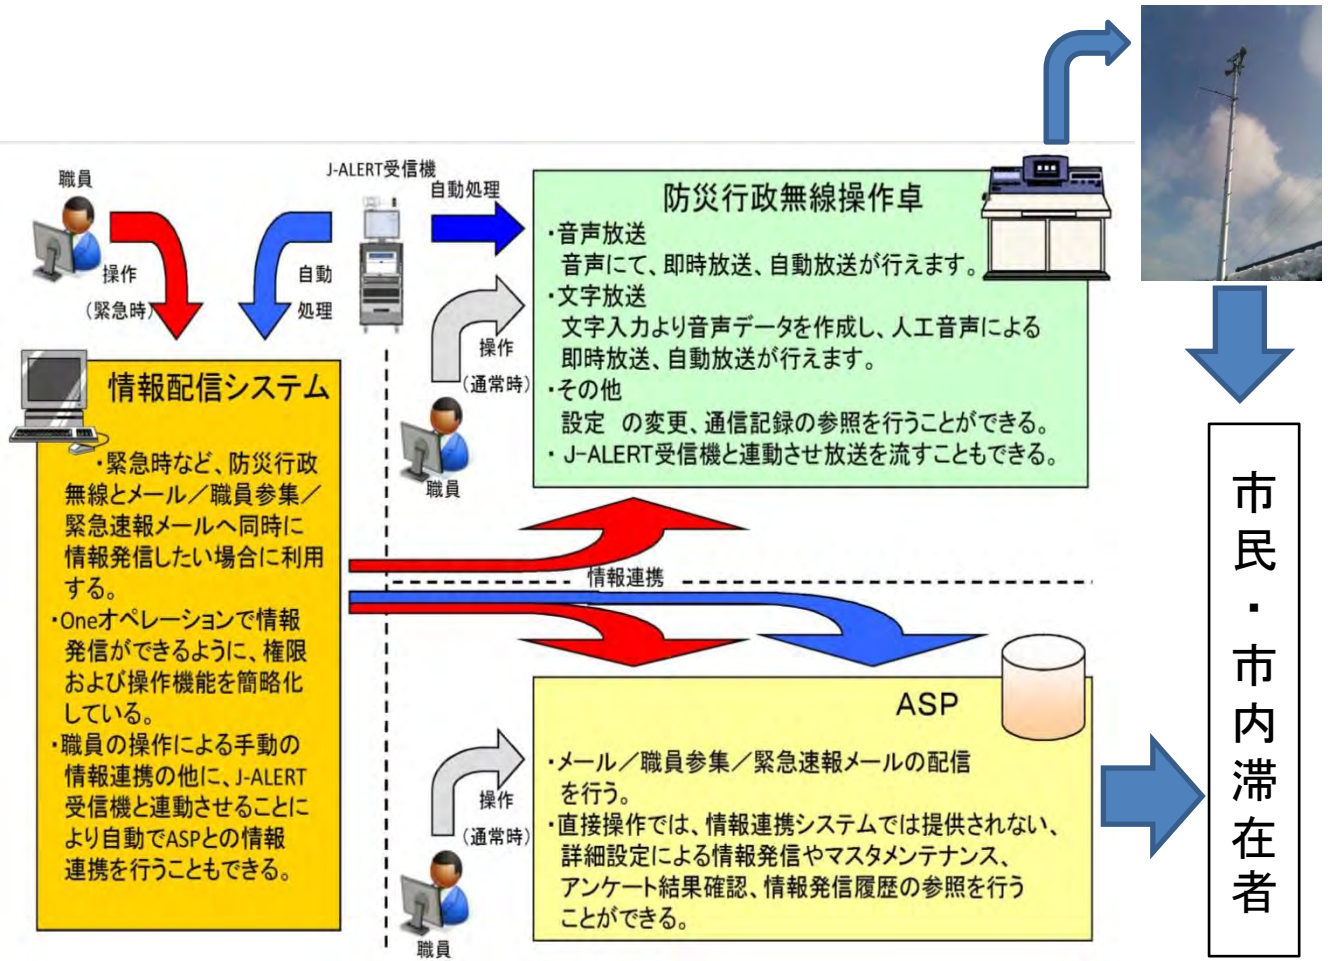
職員

操作
（緊急時）

自動
処理

J-ALERT受信機

自動処理

防災行政無線操作卓
・音声放送
音声にて、即時放送、自動放送が行えます。
・文字放送
文字入力より音声データを作成し、人工音声による即時放送、自動放送が行えます。
・その他
設定 の変更、通信記録の参照を行うことができる。
・ J-ALERT受信機と連動させ放送を流すこともできる。

操作
（通常時）

職員

情報配信システム
・緊急時など、防災行政無線とメール／職員参集／緊急速報メールへ同時に情報発信したい場合に利用する。
・Oneオペレーションで情報発信ができるように、権限および操作機能を簡略化している。
・職員の操作による手動の情報連携の他に、J-ALERT受信機と連動させることにより自動でASPとの情報連携を行うこともできる。

情報連携

ASP
・メール／職員参集／緊急速報メールの配信を行う。
・直接操作では、情報連携システムでは提供されない、詳細設定による情報発信やマスタメンテナンス、アンケート結果確認、情報発信履歴の参照を行うことができる。

操作
（通常時）

職員

市民・市内滞在者